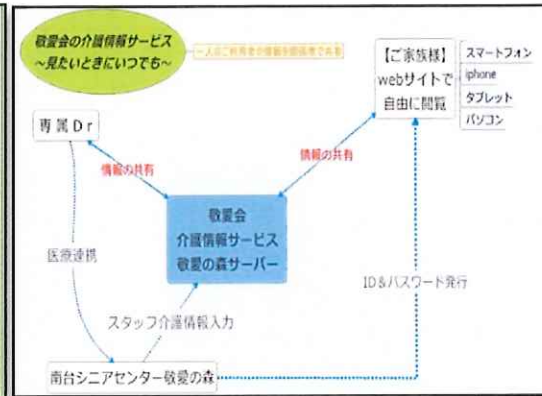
敬愛会の介護情報サービス
～見たいときにいつでも～

一人のご利用者の情報を閲覧できる

【ご家族様】
webサイトで
自由に閲覧

スマートフォン
iphone
タブレット
パソコン

専属Dr

情報の共有

情報の共有

医療連携

敬愛会
介護情報サービス
敬愛の森サーバー

ID＆パスワード発行

スタッフ介護情報入力

南台シニアセンター敬愛の森